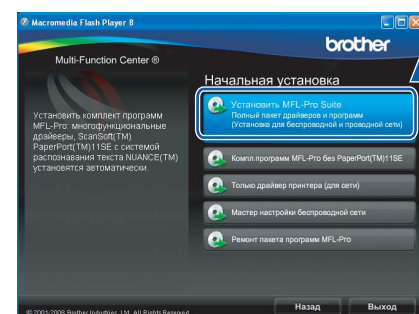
Macromedia Flash Player 8

brother

Multi-Function Center ®

Начальная установка

Установить комплект программ MFL-Pro: многофункциональные драйверы, ScanSoft(TM) PaperPort(TM)11SE с системой распознавания текста NUANCE(TM) установятся автоматически.

Установить MFL-Pro Suite
Полный пакет драйверов и программ
(Установка для беспроводной и проводной сети)

Компл.программ MFL-Pro без PaperPort(TM)11SE

Только драйвер принтера (для сети)

Мастер настройки беспроводной сети

Ремонт пакета программ MFL-Pro

© 2001-2008 Brother Industries, Ltd. All Rights Reserved.

Назад

Выход